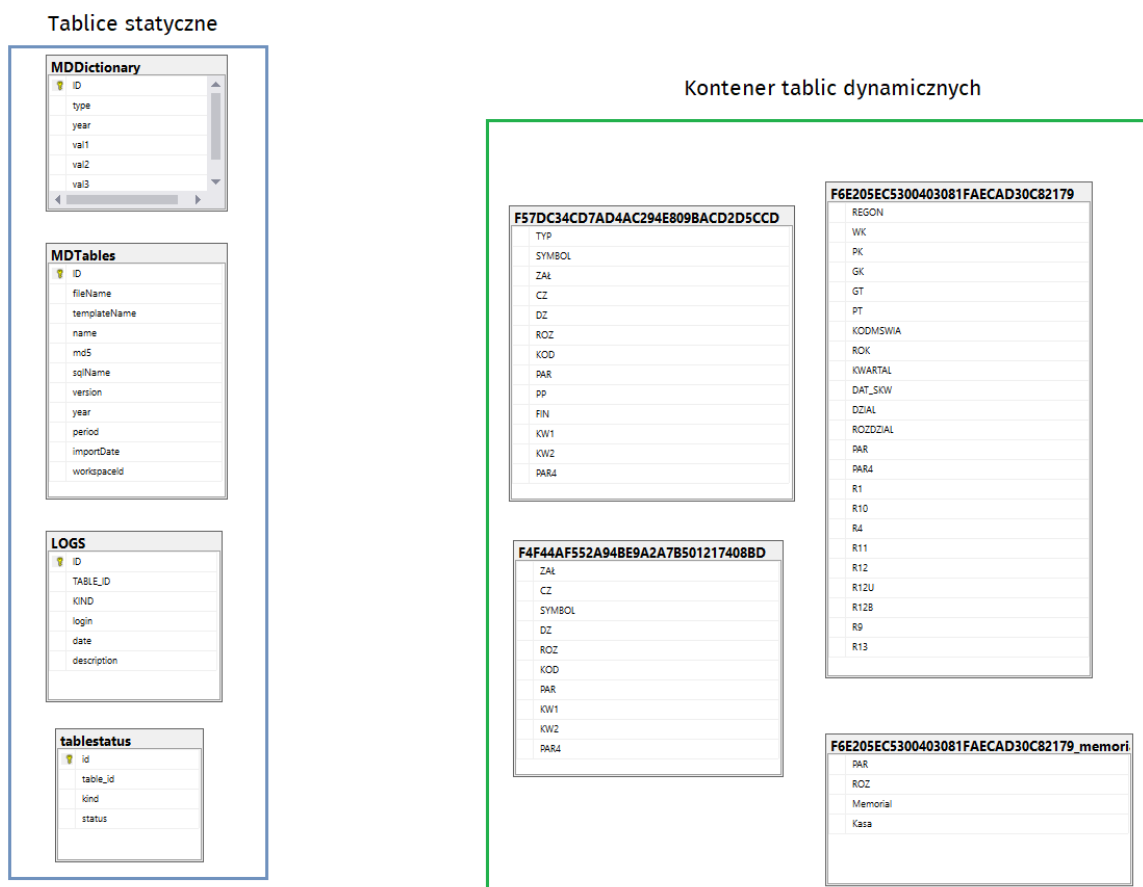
Tablice statyczne

MDDictionary
ID
type
year
val1
val2
val3

MDTables
ID
fileName
templateName
name
md5
sqlName
version
year
period
importDate
workspaceId

LOGS
ID
TABLE_ID
KIND
login
date
description

tablestatus
id
table_id
kind
status

Kontener tablic dynamicznych

F57DC34CD7AD4AC294E809BACD2D5CCD
TYP
SYMBOL
ZAŁ
CZ
DZ
ROZ
KOD
PAR
pp
FIN
KW1
KW2
PAR4

F4F44AF552A94BE9A2A7B501217408BD
ZAŁ
CZ
SYMBOL
DZ
ROZ
KOD
PAR
KW1
KW2
PAR4

F6E205EC5300403081FAECAD30C82179
REGON
WK
PK
GK
GT
PT
KODMSWIA
ROK
KWARTAL
DAT_SKW
DZIAL
ROZDZIAL
PAR
PAR4
R1
R10
R4
R11
R12
R12U
R12B
R9
R13

F6E205EC5300403081FAECAD30C82179_memori
PAR
ROZ
Memorial
Kasa